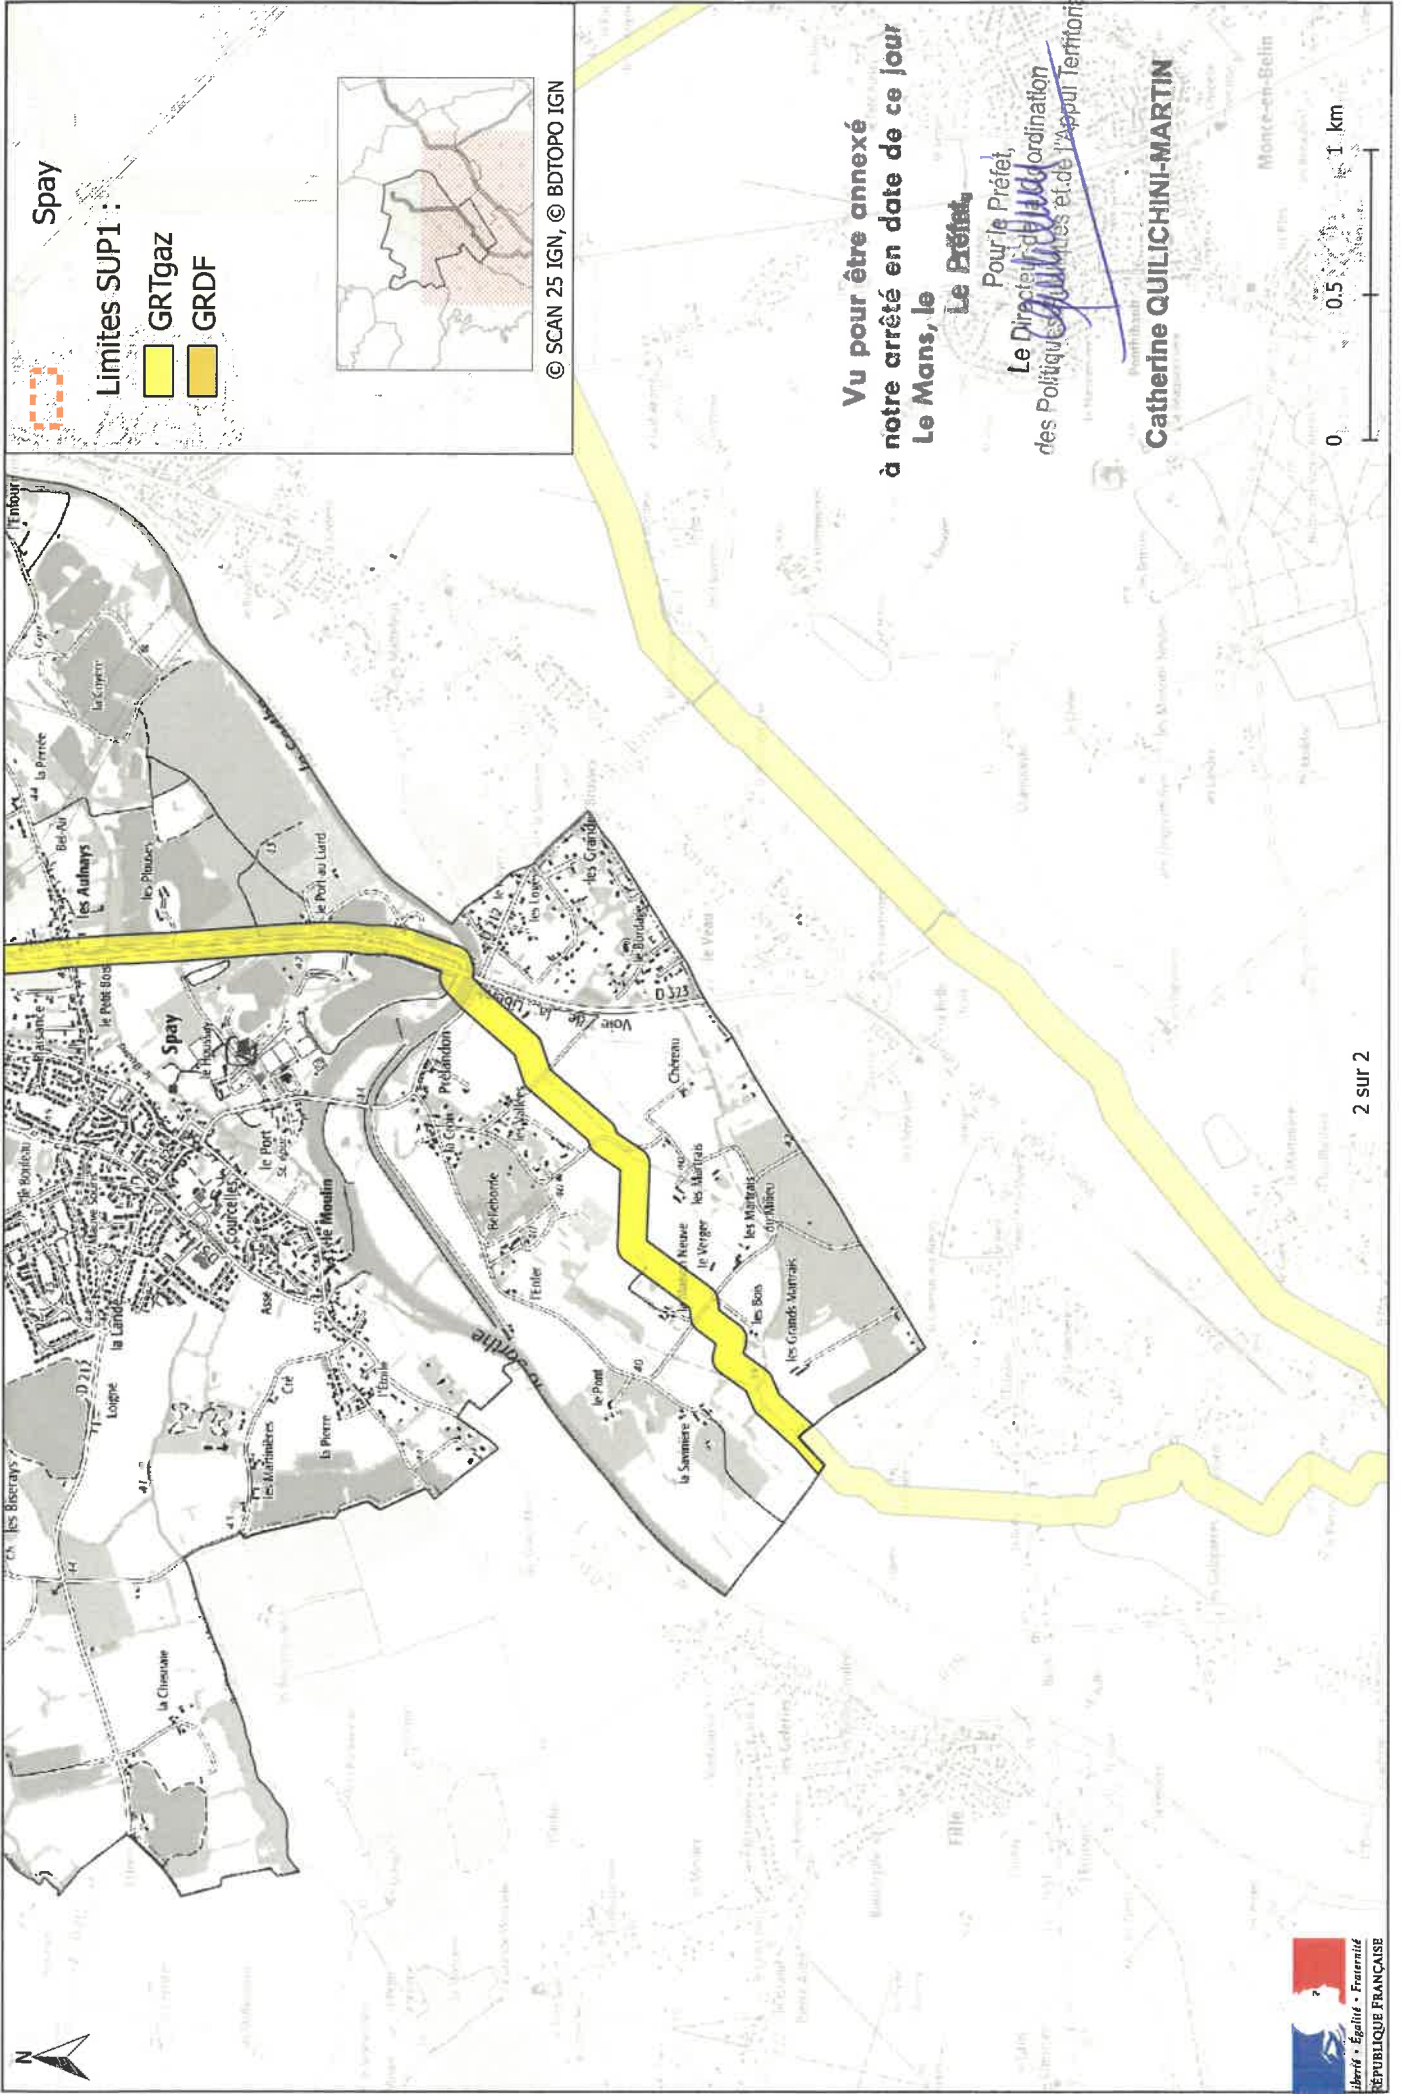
Spay

Limites SUP1 :

GRTgaz

GRDF

© SCAN 25 IGN, © BDTOPO IGN

Vu pour être annexé
à notre arrêté en date de ce jour
Le Mans, le

Le Préfet,
Pour le Préfet,
Le Directeur de la Coordination
des Politiques Publiques et de l'Appui Territorial

Catherine QUILICHINI-MARTIN

0 0.5 1 km

Spay
Courcelles
le Port
le Moulin
les Aulnays
Bel-Air
la Perrée
la Croyère
les Plouses
le Port au Liard
le Petit Bois
Plaisance
le Rouleau
la Lande
D 212
Loigne
les Bisserays
les Marinières
la Pierre
l'Étoile
la Sarthe
la Chesnaie
Prélandon
la Vallée
Belle-Étoile
l'Enfer
le Pont
la Savinière
le Verger
les Martrais
les Bois
les Grands Martrais
les Martrais du Milieu
Château
les Loups
le Bordage
les Grandes
D 323
Voie de la Liberté
Fillé
Moncé-en-Belin

2 sur 2

N

Liberté • Égalité • Fraternité
RÉPUBLIQUE FRANÇAISE